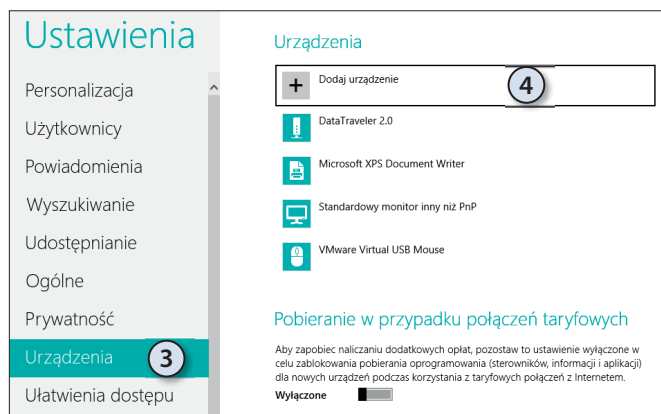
Ustawienia

Personalizacja

Użytkownicy

Powiadomienia

Wyszukiwanie

Udostępnianie

Ogólne

Prywatność

Urządzenia

3

Ułatwienia dostępu

Urządzenia

+ Dodaj urządzenie

4

DataTraveler 2.0

Microsoft XPS Document Writer

Standardowy monitor inny niż PnP

VMware Virtual USB Mouse

Pobieranie w przypadku połączeń taryfowych

Aby zapobiec naliczaniu dodatkowych opłat, pozostaw to ustawienie wyłączone w celu zablokowania pobierania oprogramowania (sterowników, informacji i aplikacji) dla nowych urządzeń podczas korzystania z taryfowych połączeń z Internetem.

Wyłączone